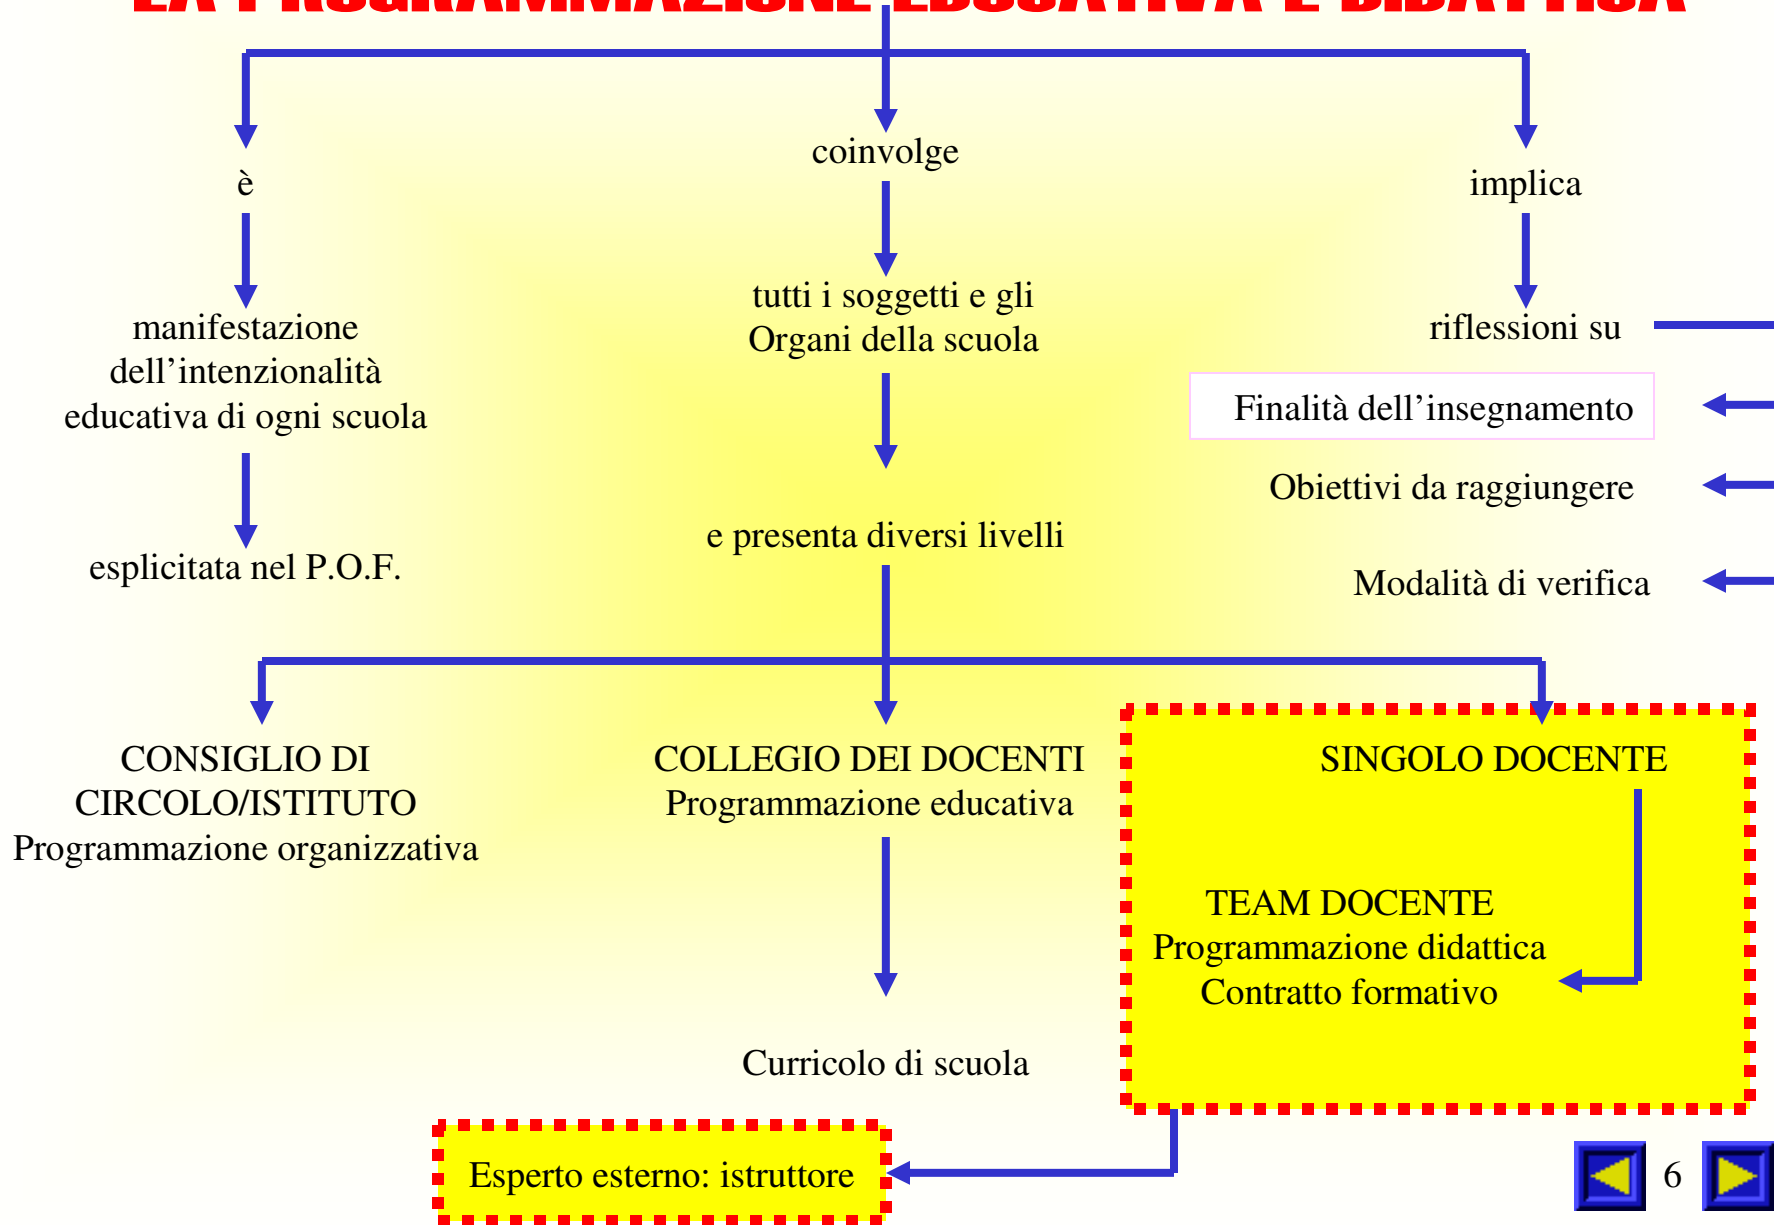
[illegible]

è

manifestazione dell’intenzionalità educativa di ogni scuola

esplicitata nel P.O.F.

coinvolge

tutti i soggetti e gli Organi della scuola

e presenta diversi livelli

implica

riflessioni su

Finalità dell’insegnamento

Obiettivi da raggiungere

Modalità di verifica

CONSIGLIO DI CIRCOLO/ISTITUTO
Programmazione organizzativa

COLLEGIO DEI DOCENTI
Programmazione educativa

Curricolo di scuola

SINGOLO DOCENTE

TEAM DOCENTE
Programmazione didattica
Contratto formativo

Esperto esterno: istruttore

6